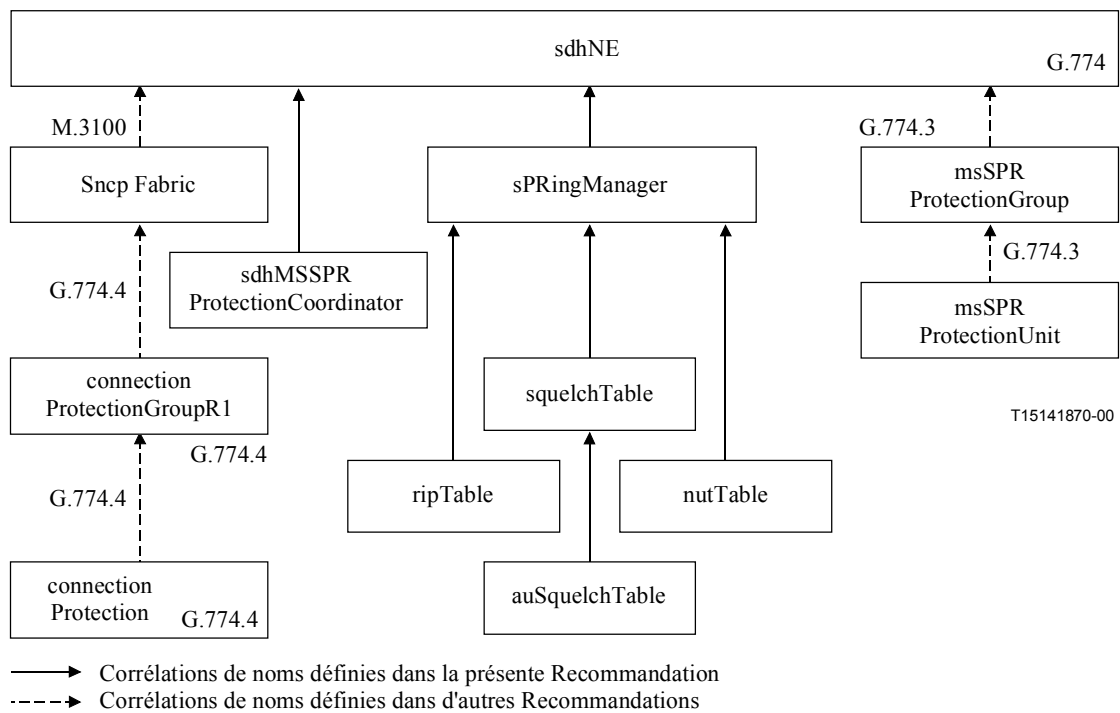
sdhNE
G.774

M.3100
Sncp Fabric

sdhMSSPR ProtectionCoordinator

G.774.4

connection ProtectionGroupR1
G.774.4

G.774.4

connection Protection
G.774.4

sPRingManager

squelchTable

ripTable

nutTable

auSquelchTable

G.774.3
msSPR ProtectionGroup

G.774.3

msSPR ProtectionUnit

T15141870-00

Corrélations de noms définies dans la présente Recommandation
Corrélations de noms définies dans d'autres Recommandations